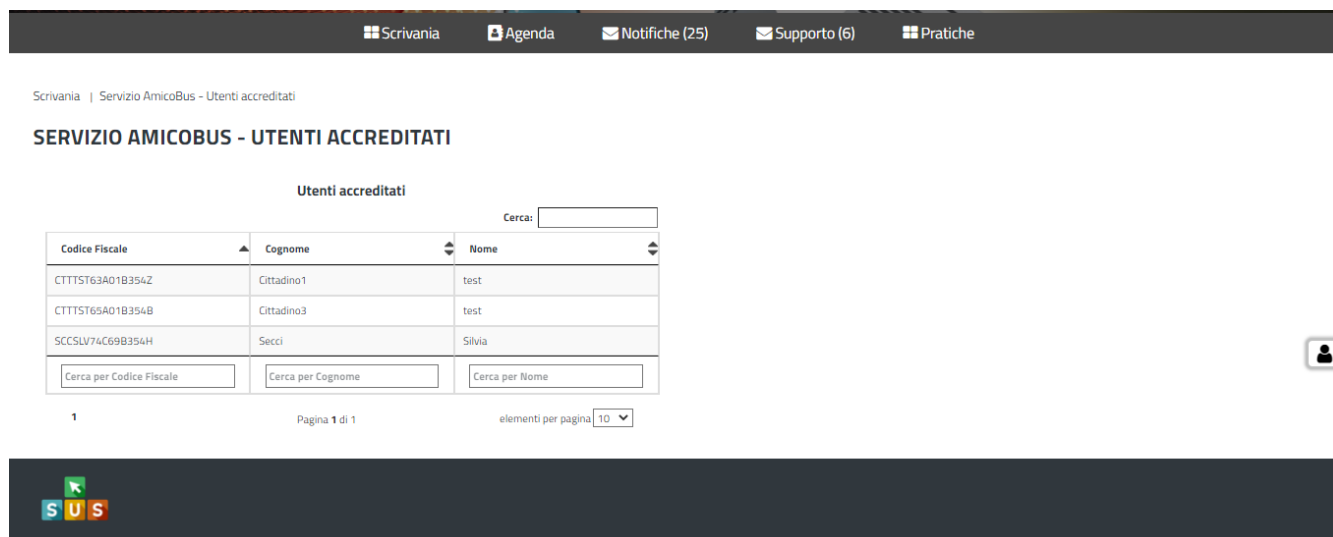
Scrivania Agenda Notifiche (25) Supporto (6) Pratiche

Scrivania | Servizio AmicoBus - Utenti accreditati

SERVIZIO AMICOBUS - UTENTI ACCREDITATI

Utenti accreditati

Cerca:

| Codice Fiscale | Cognome | Nome |
|---|---|---|
| CTTTST63A01B354Z | Cittadino1 | test |
| CTTTST65A01B354B | Cittadino3 | test |
| SCCSLV74C69B354H | Secci | Silvia |
| Cerca per Codice Fiscale | Cerca per Cognome | Cerca per Nome |

1 Pagina 1 di 1 elementi per pagina 10

SUS